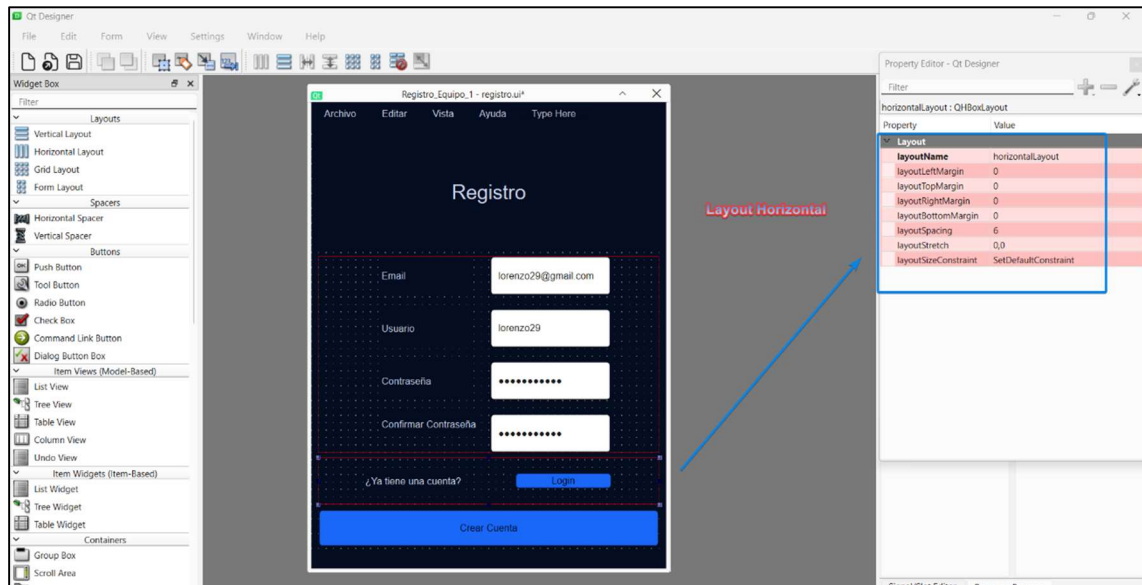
Qt Designer

File Edit Form View Settings Window Help

Widget Box

Filter

Layouts
Vertical Layout
Horizontal Layout
Grid Layout
Form Layout
Spacers
Horizontal Spacer
Vertical Spacer
Buttons
Push Button
Tool Button
Radio Button
Check Box
Command Link Button
Dialog Button Box
Item Views (Model-Based)
List View
Tree View
Table View
Column View
Undo View
Item Widgets (Item-Based)
List Widget
Tree Widget
Table Widget
Containers
Group Box
Scroll Area

Registro_Equipo_1 - registro.ui*

Archivo Editar Vista Ayuda Type Here

Registro

Email lorenzo29@gmail.com

Usuario lorenzo29

Contraseña ●●●●●●●●●●●

Confirmar Contraseña ●●●●●●●●●●●

¿Ya tiene una cuenta? Login

Crear Cuenta

Layout Horizontal

Property Editor - Qt Designer

Filter

horizontalLayout : QHBoxLayout

| Property | Value |
|---|---|
| Layout | |
| layoutName | horizontalLayout |
| layoutLeftMargin | 0 |
| layoutTopMargin | 0 |
| layoutRightMargin | 0 |
| layoutBottomMargin | 0 |
| layoutSpacing | 6 |
| layoutStretch | 0,0 |
| layoutSizeConstraint | SetDefaultConstraint |